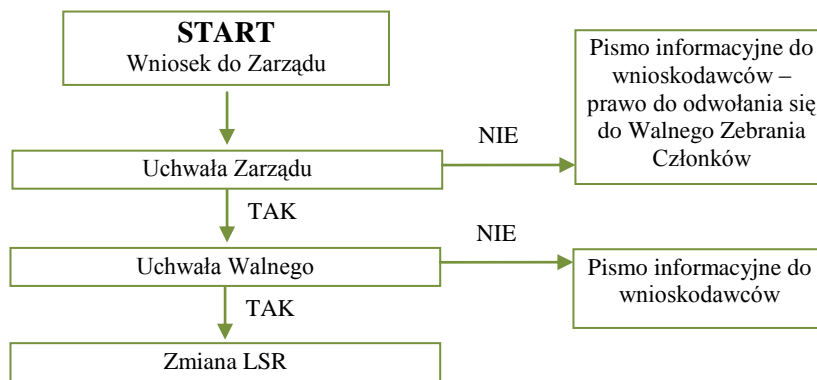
START
Wniosek do Zarządu

Uchwała Zarządu

NIE

Pismo informacyjne do wnioskodawców – prawo do odwołania się do Walnego Zebrania Członków

TAK

Uchwała Walnego

NIE

Pismo informacyjne do wnioskodawców

TAK

Zmiana LSR